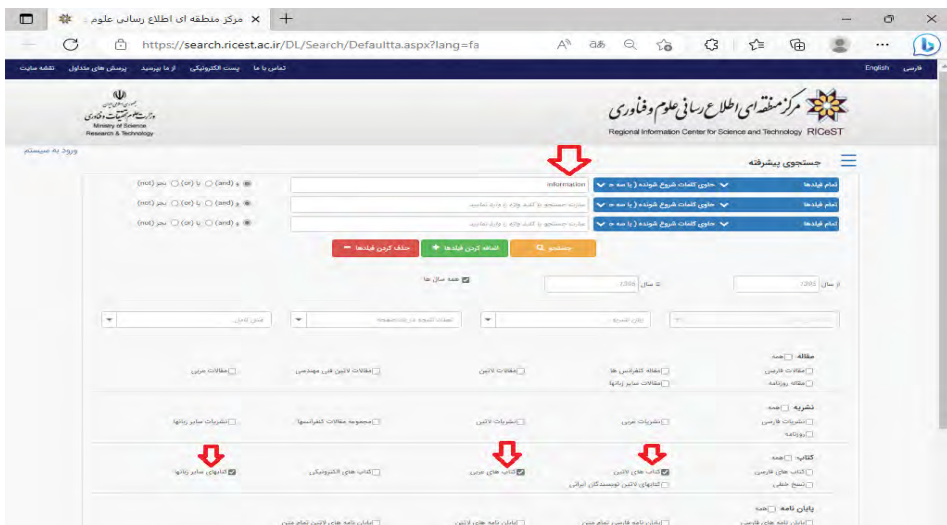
مرکز منطقه ای اطلاع رسانی علوم ×
https://search.ricest.ac.ir/DL/Search/Defaultta.aspx?lang=fa

نقشه سایت | پرسش های متداول | از ما بپرسید | پست الکترونیکی | تماس با ما
English | فارسی

وزارت علوم، تحقیقات و فناوری
Ministry of Science Research & Technology

مرکز منطقه ای اطلاع رسانی علوم و فناوری
Regional Information Center for Science and Technology RICeST

ورود به سیستم

جستجوی پیشرفته

تمام فیلدها | حاوی کلمات شروع شونده ( با مه ت | information | و (and) یا (or) بجز (not)
تمام فیلدها | حاوی کلمات شروع شونده ( با مه ت | عبارت جستجو یا کلید واژه را وارد نمایید | و (and) یا (or) بجز (not)
تمام فیلدها | حاوی کلمات شروع شونده ( با مه ت | عبارت جستجو یا کلید واژه را وارد نمایید | و (and) یا (or) بجز (not)

جستجو | اضافه کردن فیلدها | حذف کردن فیلدها

از سال 1300 | تا سال 1399 | همه سال ها

زبان تشریه | تعداد نتیجه در هر صفحه | متن کامل

مقاله همه
مقالات فارسی | مقالات کنفرانس ها | مقالات لاتین | مقالات لاتین فنی مهندسی | مقالات عربی
مقاله روزنامه | مقالات سایر زبانها

نشریه همه
نشریات فارسی | نشریات عربی | نشریات لاتین | مجموعه مقالات کنفرانسها | نشریات سایر زبانها
روزنامه

کتاب همه
کتاب های فارسی | کتاب های لاتین | کتاب های عربی | کتاب های الکترونیکی | کتابهای سایر زبانها
نسخ خطی | کتابهای لاتین نویسندگان ایرانی

پایان نامه همه
پایان نامه های فارسی | پایان نامه فارسی تمام متن | پایان نامه های لاتین | پایان نامه های لاتین تمام متن